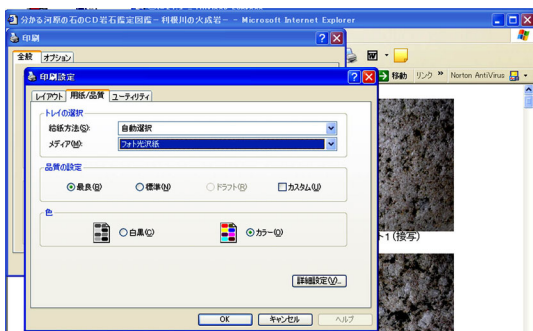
分かる河原の石のCD岩石鑑定図鑑－利根川の火成岩－ - Microsoft Internet Explorer

印刷

全般　オプション

印刷設定

レイアウト　用紙/品質　ユーティリティ

トレイの選択

給紙方法(S):　自動選択

メディア(M):　フォト光沢紙

品質の設定

最良(B)　標準(N)　ドラフト(F)　カスタム(U)

色

白黒(C)　カラー(O)

詳細設定(V)...

OK　キャンセル　ヘルプ

移動　リンク　Norton AntiVirus

1 (接写)